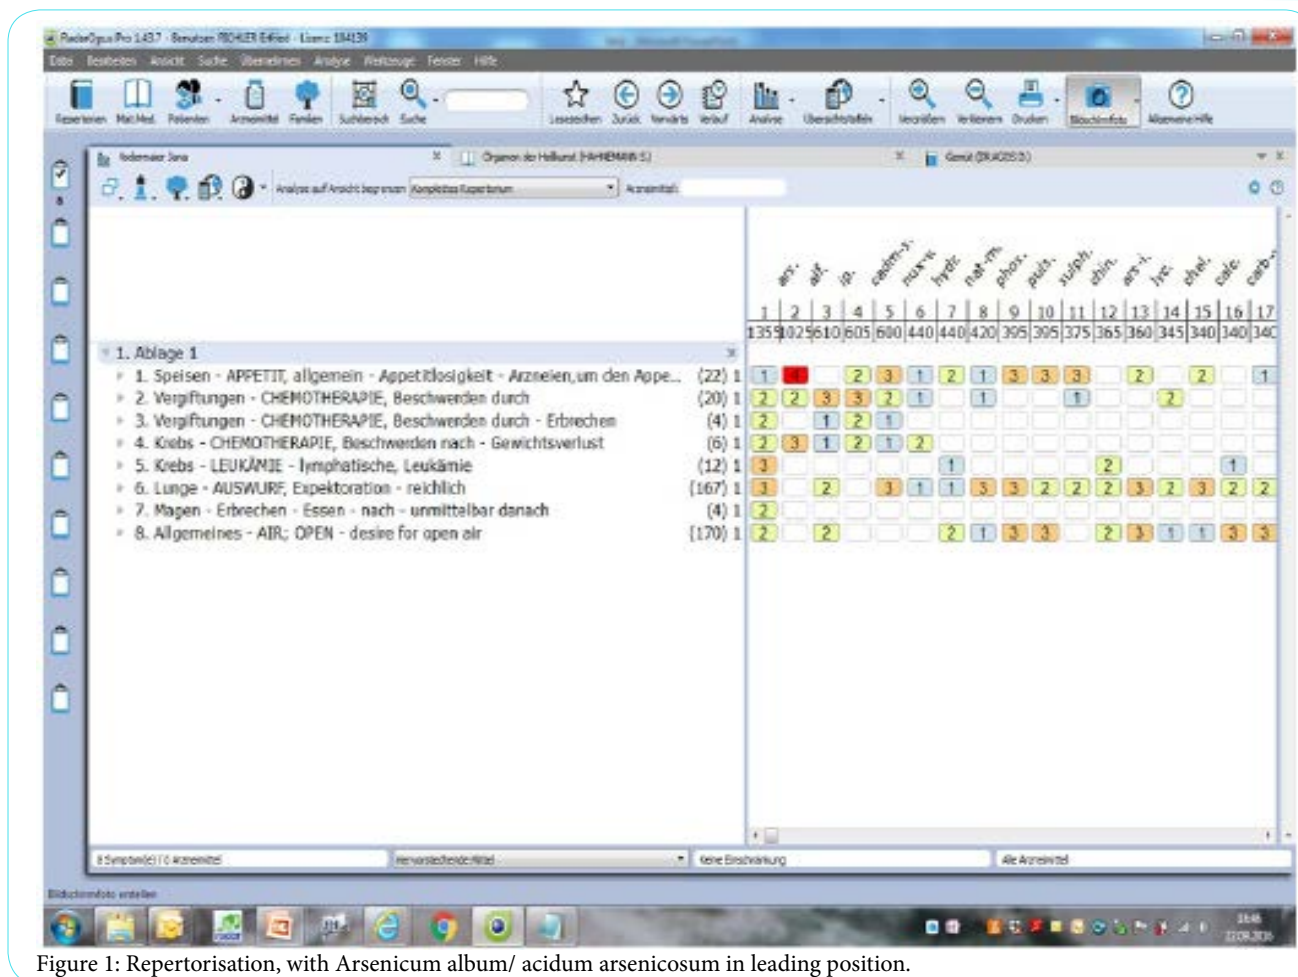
RadarOpus Pro 1.43.7 - Benutzer: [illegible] - Lizenz: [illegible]

Datei Bearbeiten Ansicht Suche Übernehmen Analyse Werkzeuge Fenster Hilfe

Repertorien Mat.Med. Patienten Arzneimittel Familien Suchbereich Suche Lesezeichen Zurück Vorwärts Verlauf Analyse Übersichtstafeln Vergrößern Verkleinern Drucken Bildschirmfoto Allgemeine Hilfe

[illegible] Organon der Heilkunst (HAHNEMANN S.) Gemüt (DILAGOS D.)

Analyse auf Ansicht begrenzen Komplettes Repertorium Arzneimittel:

ars. alf. ip. cadm-s. nux-v. hydr. nat-m. phos. puls. sulph. chin. ars-i. lyc. chel. calc. carb-v.

| 1 | 2 | 3 | 4 | 5 | 6 | 7 | 8 | 9 | 10 | 11 | 12 | 13 | 14 | 15 | 16 | 17 |
|---|---|---|---|---|---|---|---|---|---|---|---|---|---|---|---|---|
| 1359 | 1025 | 610 | 605 | 600 | 440 | 440 | 420 | 395 | 395 | 375 | 365 | 360 | 345 | 340 | 340 | 340 |

1. Ablage 1
1. Speisen - APPETIT, allgemein - Appetitlosigkeit - Arzneien,um den Appe... (22) 1
2. Vergiftungen - CHEMOTHERAPIE, Beschwerden durch (20) 1
3. Vergiftungen - CHEMOTHERAPIE, Beschwerden durch - Erbrechen (4) 1
4. Krebs - CHEMOTHERAPIE, Beschwerden nach - Gewichtsverlust (6) 1
5. Krebs - LEUKÄMIE - lymphatische, Leukämie (12) 1
6. Lunge - AUSWURF, Expektoration - reichlich (167) 1
7. Magen - Erbrechen - Essen - nach - unmittelbar danach (4) 1
8. Allgemeines - AIR; OPEN - desire for open air (170) 1

8 Symptom(e) / 0 Arzneimittel Hervorstechende Mittel Keine Einschränkung Alle Arzneimittel

Bildschirmfoto erstellen

Figure 1: Repertorisation, with Arsenicum album/ acidum arsenicosum in leading position.